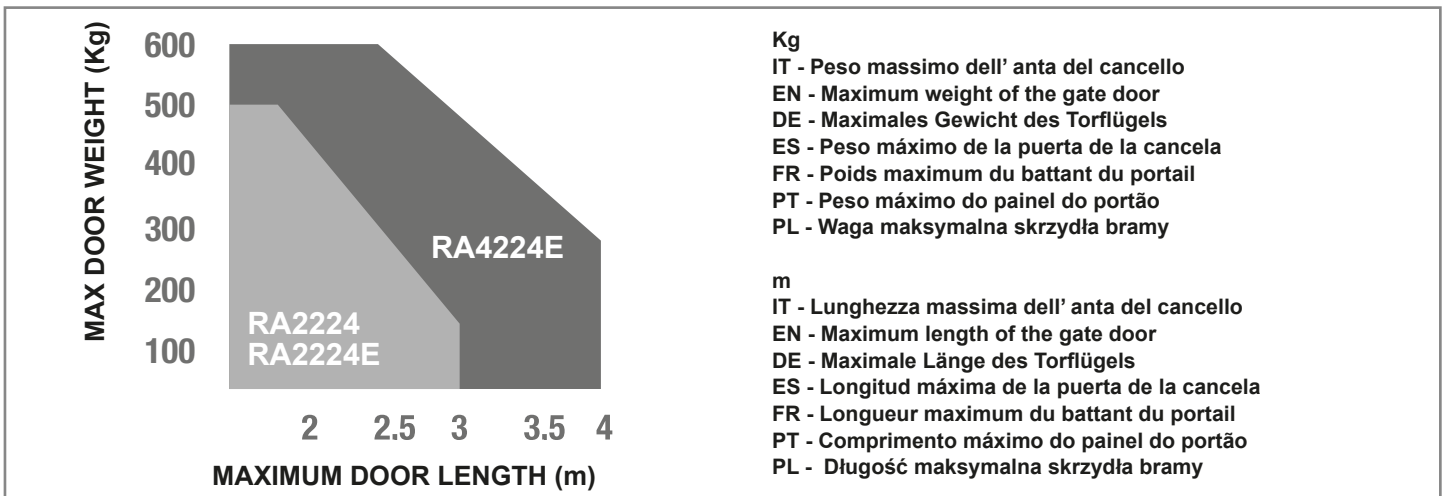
MAX DOOR WEIGHT (Kg)

600
500
400
300
200
100

RA4224E

RA2224
RA2224E

2 2.5 3 3.5 4

MAXIMUM DOOR LENGTH (m)

Kg
IT - Peso massimo dell' anta del cancello
EN - Maximum weight of the gate door
DE - Maximales Gewicht des Torflügels
ES - Peso máximo de la puerta de la cancela
FR - Poids maximum du battant du portail
PT - Peso máximo do painel do portão
PL - Waga maksymalna skrzydła bramy

m
IT - Lunghezza massima dell' anta del cancello
EN - Maximum length of the gate door
DE - Maximale Länge des Torflügels
ES - Longitud máxima de la puerta de la cancela
FR - Longueur maximum du battant du portail
PT - Comprimento máximo do painel do portão
PL - Długość maksymalna skrzydła bramy